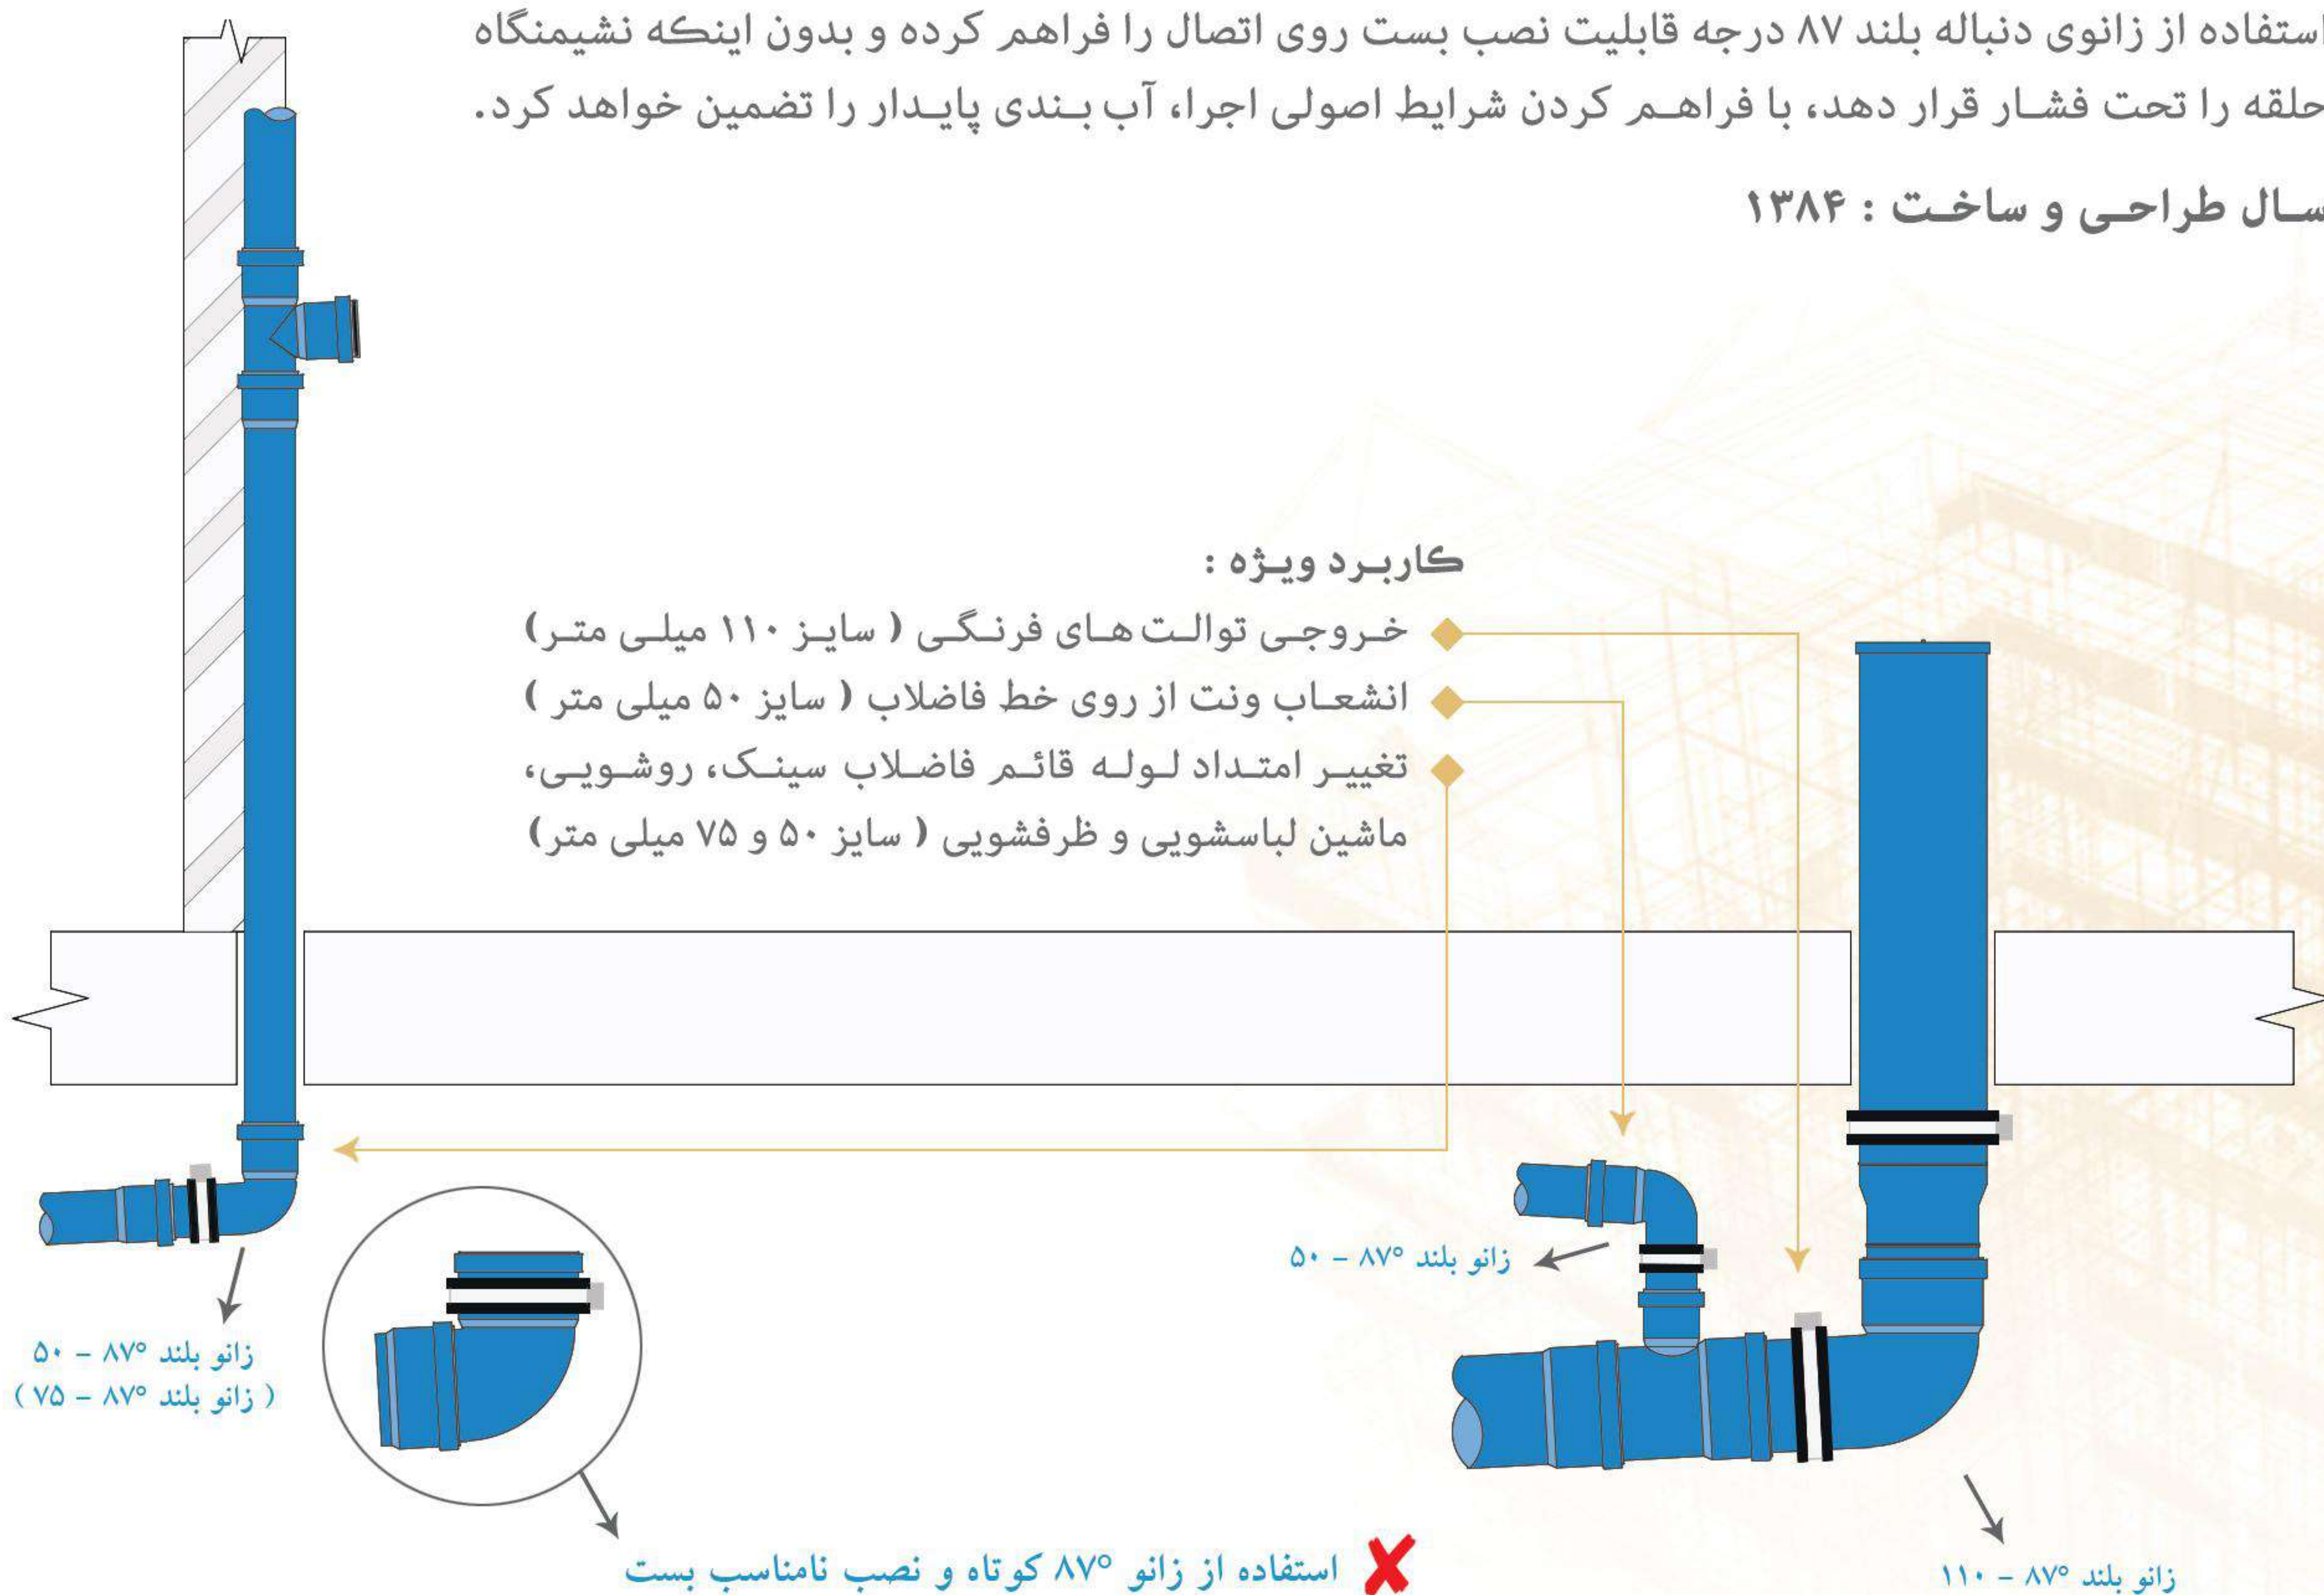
استفاده از زانوی دنباله بلند ۸۷ درجه قابلیت نصب بست روی اتصال را فراهم کرده و بدون اینکه نشیمنگاه حلقه را تحت فشار قرار دهد، با فراهم کردن شرایط اصولی اجراء، آب بندی پایدار را تضمین خواهد کرد.

سال طراحی و ساخت : ۱۳۸۴

کاربرد ویژه :

خروجی توالت های فرنگی ( سایز ۱۱۰ میلی متر)

انشعاب ونت از روی خط فاضلاب ( سایز ۵۰ میلی متر )

تغییر امتداد لوله قائم فاضلاب سینک، روشویی، ماشین لباسشویی و ظرفشویی ( سایز ۵۰ و ۷۵ میلی متر)

زانو بلند ۸۷° - ۵۰

زانو بلند ۸۷° - ۵۰
( زانو بلند ۸۷° - ۷۵ )

استفاده از زانو ۸۷° کوتاه و نصب نامناسب بست

زانو بلند ۸۷° - ۱۱۰